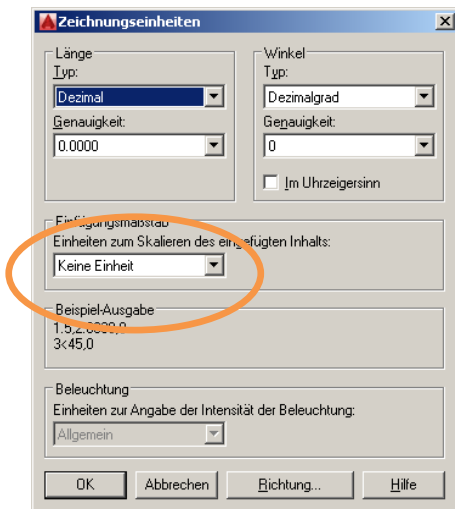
Zeichnungseinheiten

Länge
Typ:
Dezimal
Genauigkeit:
0.0000

Winkel
Typ:
Dezimalgrad
Genauigkeit:
0
Im Uhrzeigersinn

Einfügungsmaßstab
Einheiten zum Skalieren des eingefügten Inhalts:
Keine Einheit

Beispiel-Ausgabe
1.5,2.0039,0
3<45,0

Beleuchtung
Einheiten zur Angabe der Intensität der Beleuchtung:
Allgemein

OK | Abbrechen | Richtung... | Hilfe